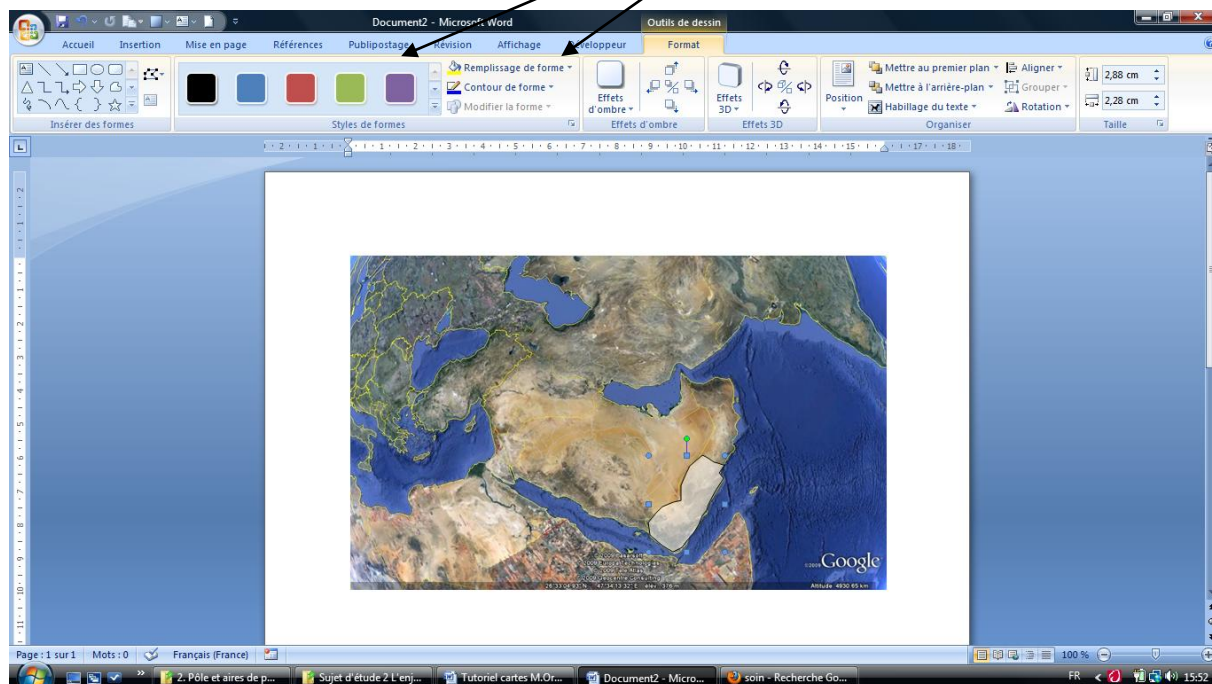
Document2 - Microsoft Word
Outils de dessin
Accueil Insertion Mise en page Références Publipostage Révision Affichage Développeur Format
Remplissage de forme
Contour de forme
Modifier la forme
Effets d'ombre
Effets 3D
Mettre au premier plan
Mettre à l'arrière-plan
Habillage du texte
Aligner
Grouper
Rotation
Position
2,88 cm
2,28 cm
Insérer des formes
Styles de formes
Effets d'ombre
Effets 3D
Organiser
Taille

Google

Page : 1 sur 1 Mots : 0 Français (France)
100 %
2. Pôle et aires de p... Sujet d'étude 2 L'enj... Tutoriel cartes M.Or... Document2 - Micro... soin - Recherche Go...
FR 15:52